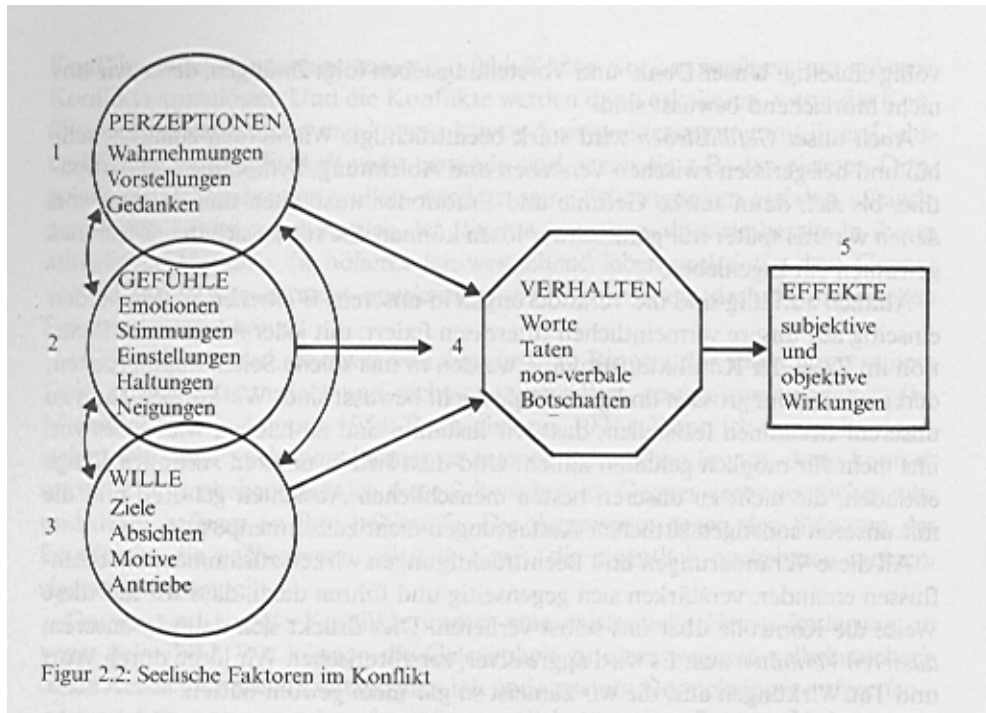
1
PERZEPTIONEN
Wahrnehmungen
Vorstellungen
Gedanken

2
GEFÜHLE
Emotionen
Stimmungen
Einstellungen
Haltungen
Neigungen

3
WILLE
Ziele
Absichten
Motive
Antriebe

4
VERHALTEN
Worte
Taten
non-verbale
Botschaften

5
EFFEKTE
subjektive
und
objektive
Wirkungen

Figur 2.2: Seelische Faktoren im Konflikt